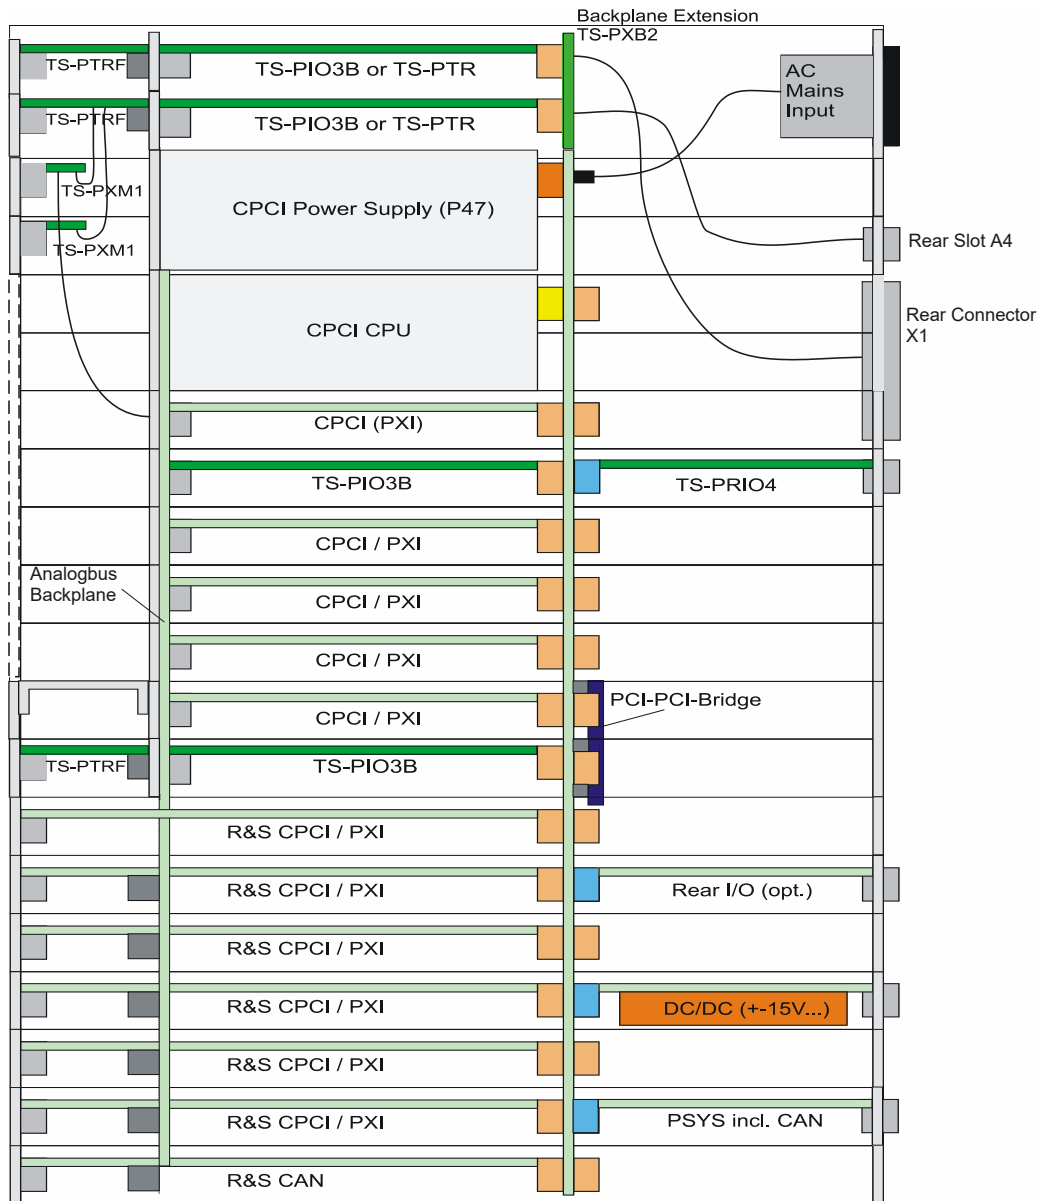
Backplane Extension
TS-PXB2

TS-PTRF
TS-PIO3B or TS-PTR
AC
Mains
Input

TS-PTRF
TS-PIO3B or TS-PTR

TS-PXM1
CPCI Power Supply (P47)
TS-PXM1
Rear Slot A4

CPCI CPU
Rear Connector
X1

CPCI (PXI)

TS-PIO3B
TS-PRIO4

CPCI / PXI

Analogbus
Backplane
CPCI / PXI

CPCI / PXI

CPCI / PXI
PCI-PCI-Bridge

TS-PTRF
TS-PIO3B

R&S CPCI / PXI

R&S CPCI / PXI
Rear I/O (opt.)

R&S CPCI / PXI

R&S CPCI / PXI
DC/DC (+-15V...)

R&S CPCI / PXI

R&S CPCI / PXI
PSYS incl. CAN

R&S CAN